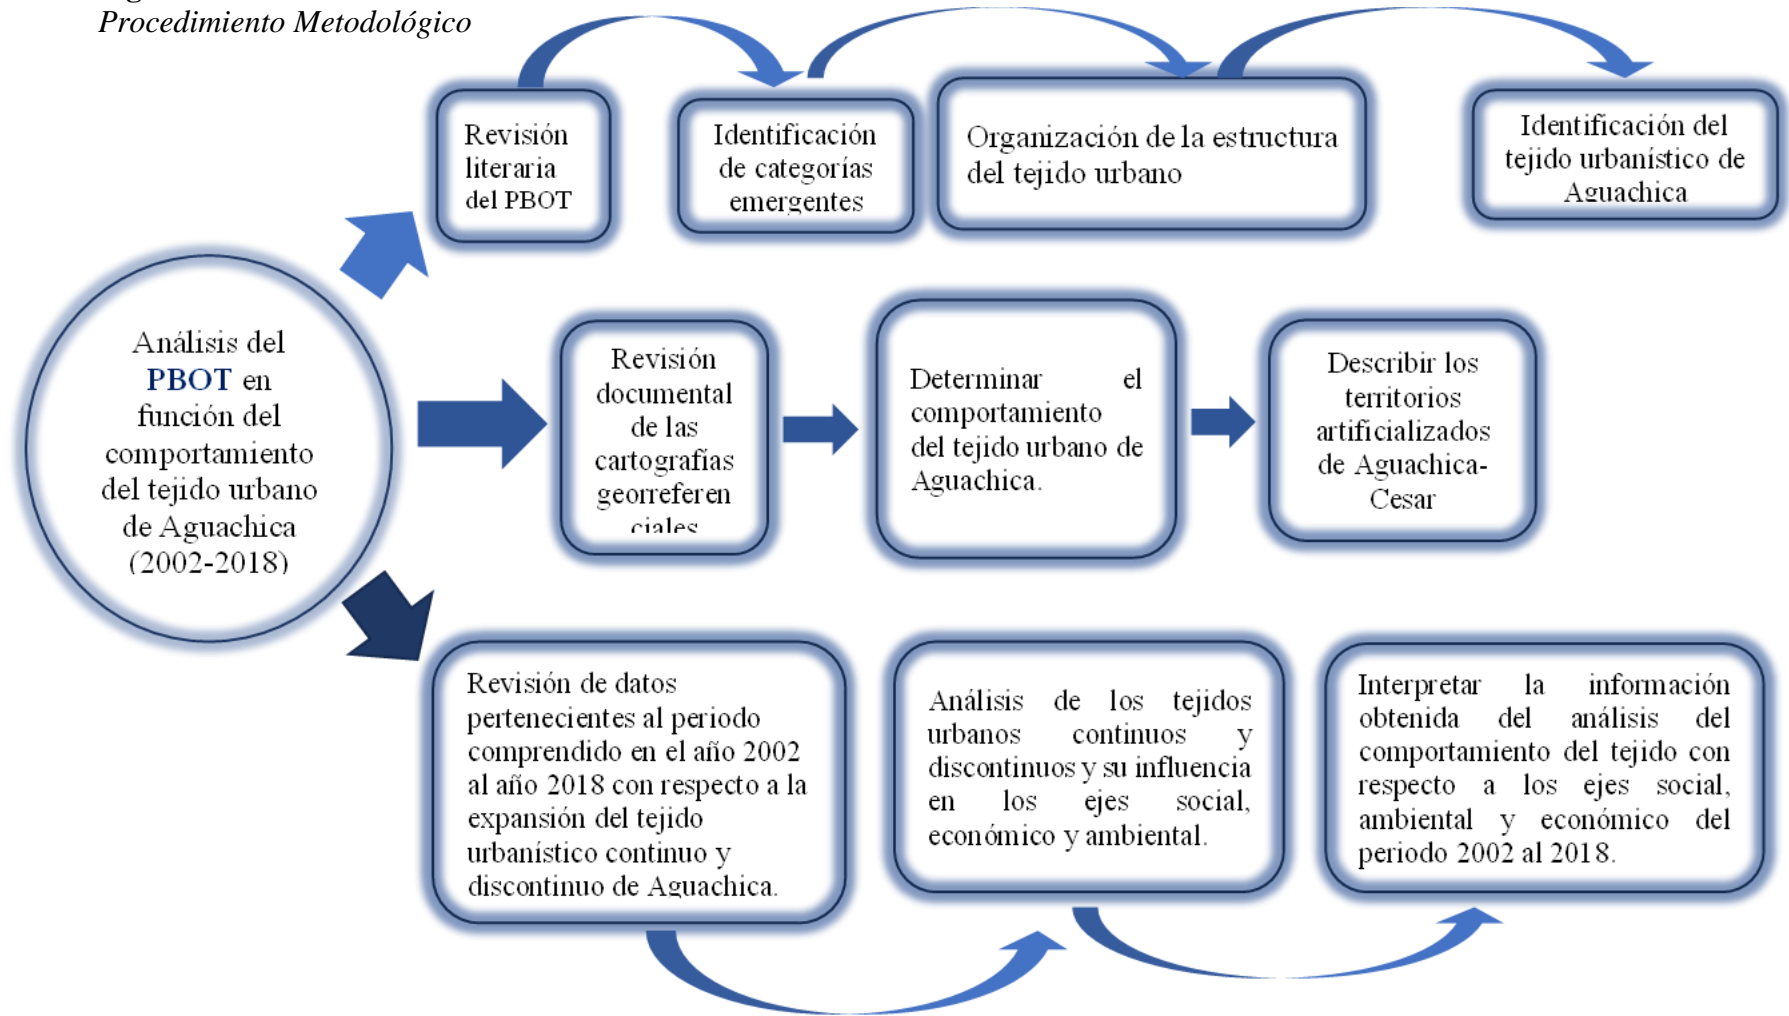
Procedimiento Metodológico

Análisis del PBOT en función del comportamiento del tejido urbano de Aguachica (2002-2018)

Revisión literaria del PBOT

Identificación de categorías emergentes

Organización de la estructura del tejido urbano

Identificación del tejido urbanístico de Aguachica

Revisión documental de las cartografías georreferenciales

Determinar el comportamiento del tejido urbano de Aguachica.

Describir los territorios artificializados de Aguachica-Cesar

Revisión de datos pertenecientes al periodo comprendido en el año 2002 al año 2018 con respecto a la expansión del tejido urbanístico continuo y discontinuo de Aguachica.

Análisis de los tejidos urbanos continuos y discontinuos y su influencia en los ejes social, económico y ambiental.

Interpretar la información obtenida del análisis del comportamiento del tejido con respecto a los ejes social, ambiental y económico del periodo 2002 al 2018.